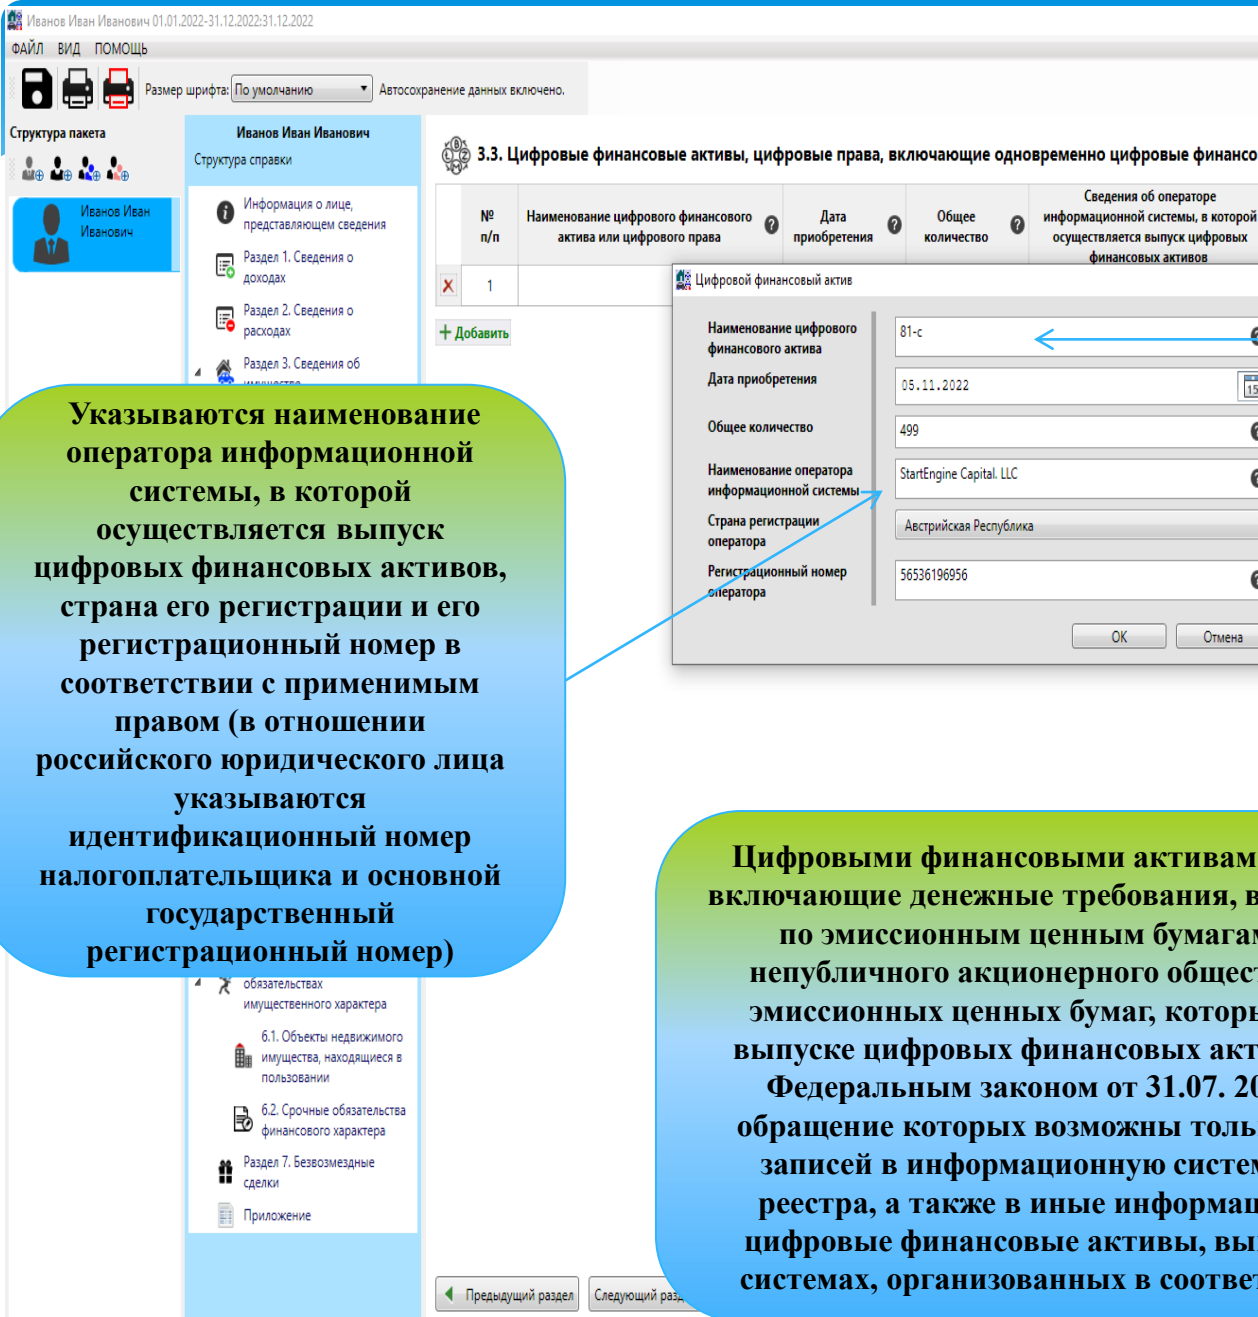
Иванов Иван Иванович 01.01.2022-31.12.2022:31.12.2022

ФАЙЛ ВИД ПОМОЩЬ

Размер шрифта: По умолчанию Автосохранение данных включено.

Структура пакета

Иванов Иван Иванович

Иванов Иван Иванович

Структура справки

Информация о лице, представляющем сведения

Раздел 1. Сведения о доходах

Раздел 2. Сведения о расходах

Раздел 3. Сведения об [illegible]

3.3. Цифровые финансовые активы, цифровые права, включающие одновременно цифровые финансо

| № п/п | Наименование цифрового финансового актива или цифрового права | Дата приобретения | Общее количество | Сведения об операторе информационной системы, в которой осуществляется выпуск цифровых финансовых активов |
|---|---|---|---|---|
| 1 | | | | |

+ Добавить

Цифровой финансовый актив

Наименование цифрового финансового актива 81-с

Дата приобретения 05.11.2022

Общее количество 499

Наименование оператора информационной системы StartEngine Capital, LLC

Страна регистрации оператора Австрийская Республика

Регистрационный номер оператора 56536196956

OK Отмена

Указываются наименование оператора информационной системы, в которой осуществляется выпуск цифровых финансовых активов, страна его регистрации и его регистрационный номер в соответствии с применимым правом (в отношении российского юридического лица указываются идентификационный номер налогоплательщика и основной государственный регистрационный номер)

обязательствах имущественного характера

6.1. Объекты недвижимого имущества, находящиеся в пользовании

6.2. Срочные обязательства финансового характера

Раздел 7. Безвозмездные сделки

Приложение

Предыдущий раздел Следующий раз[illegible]

Цифровыми финансовыми активам включающие денежные требования, в по эмиссионным ценным бумагам непубличного акционерного общест эмиссионных ценных бумаг, которы выпуске цифровых финансовых акт Федеральным законом от 31.07. 20 обращение которых возможны толь записей в информационную систем реестра, а также в иные информац цифровые финансовые активы, вы системах, организованных в соответ